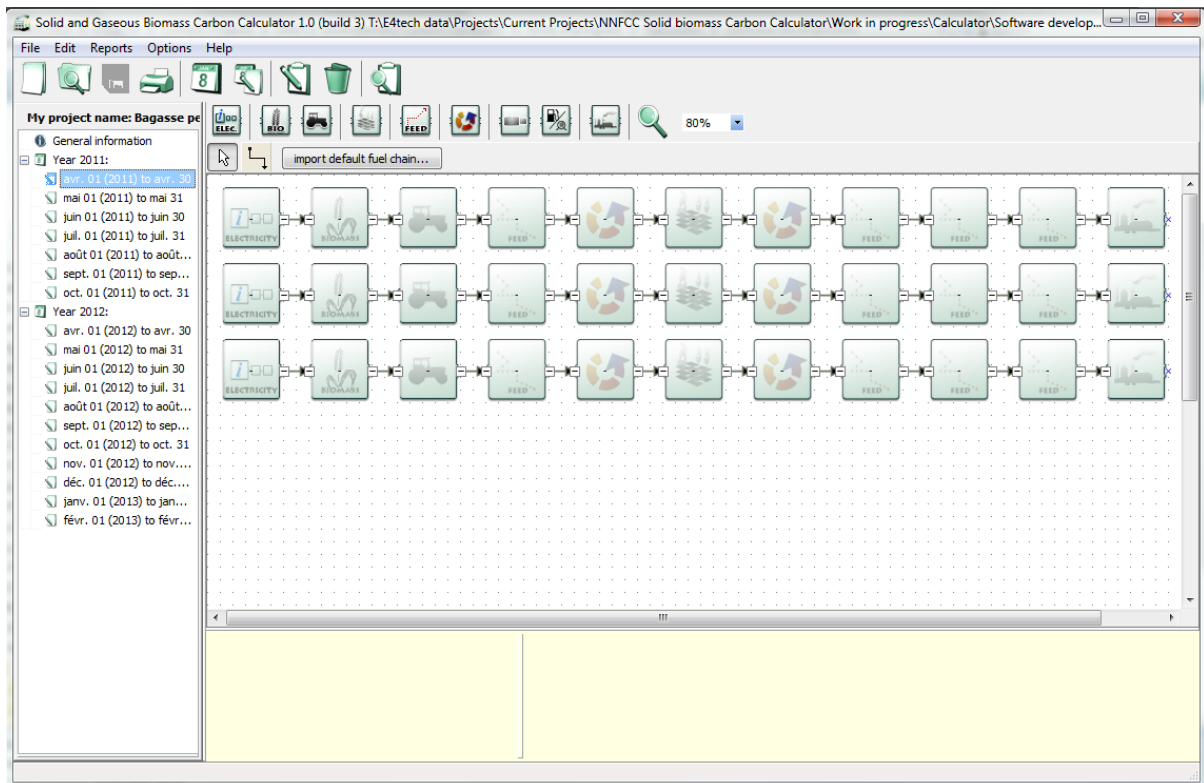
Solid and Gaseous Biomass Carbon Calculator 1.0 (build 3) T:\E4tech data\Projects\Current Projects\NNFCC Solid biomass Carbon Calculator\Work in progress\Calculator\Software develop...

File Edit Reports Options Help

My project name: Bagasse pe

General information
Year 2011:
avr. 01 (2011) to avr. 30
mai 01 (2011) to mai 31
juin 01 (2011) to juin 30
juil. 01 (2011) to juil. 31
août 01 (2011) to août...
sept. 01 (2011) to sep...
oct. 01 (2011) to oct. 31
Year 2012:
avr. 01 (2012) to avr. 30
mai 01 (2012) to mai 31
juin 01 (2012) to juin 30
juil. 01 (2012) to juil. 31
août 01 (2012) to août...
sept. 01 (2012) to sep...
oct. 01 (2012) to oct. 31
nov. 01 (2012) to nov....
déc. 01 (2012) to déc....
janv. 01 (2013) to jan...
févr. 01 (2013) to févr...

ELEC. BIO FEED 80%

import default fuel chain...

ELECTRICITY BIOMASS FEED FEED FEED FEED
ELECTRICITY BIOMASS FEED FEED FEED FEED
ELECTRICITY BIOMASS FEED FEED FEED FEED